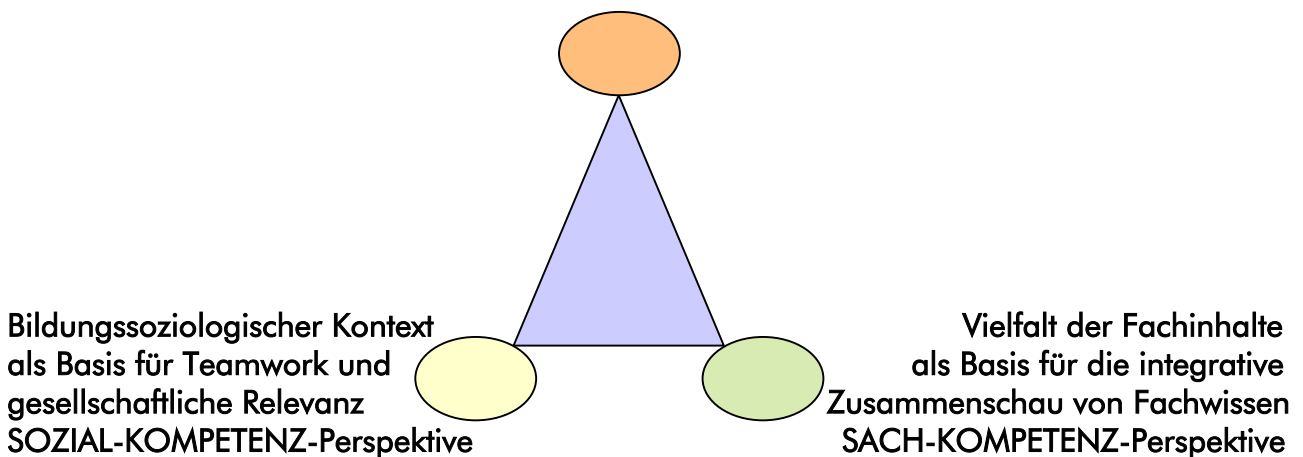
Bildungssoziologischer Kontext
als Basis für Teamwork und
gesellschaftliche Relevanz
SOZIAL-KOMPETENZ-Perspektive

Vielfalt der Fachinhalte
als Basis für die integrative
Zusammenschau von Fachwissen
SACH-KOMPETENZ-Perspektive